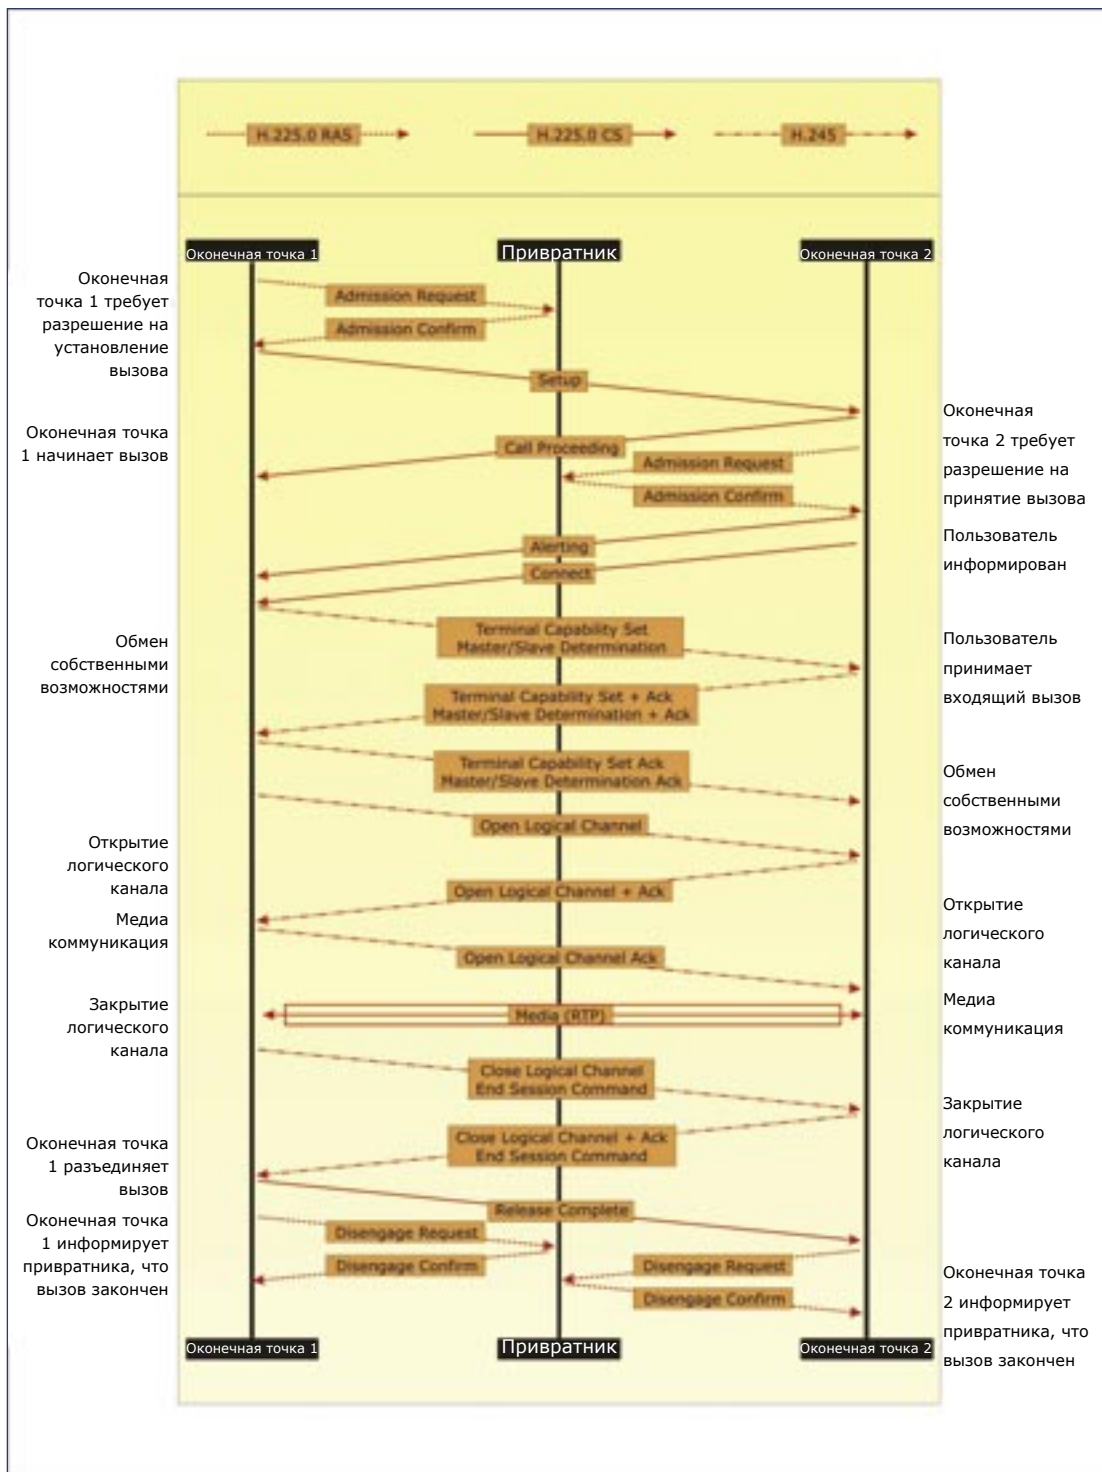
H.225.0 RAS
H.225.0 CS
H.245

Оконечная точка 1
Привратник
Оконечная точка 2

Оконечная точка 1 требует разрешение на установление вызова

Admission Request
Admission Confirm
Setup

Оконечная точка 2 требует разрешение на принятие вызова

Оконечная точка 1 начинает вызов

Call Proceeding
Admission Request
Admission Confirm

Пользователь информирован

Alerting
Connect

Обмен собственными возможностями

Terminal Capability Set
Master/Slave Determination

Пользователь принимает входящий вызов

Terminal Capability Set + Ack
Master/Slave Determination + Ack

Terminal Capability Set Ack
Master/Slave Determination Ack

Обмен собственными возможностями

Открытие логического канала

Open Logical Channel
Open Logical Channel + Ack

Медиа коммуникация

Открытие логического канала

Open Logical Channel Ack

Закрытие логического канала

Media (RTP)

Медиа коммуникация

Close Logical Channel
End Session Command

Закрытие логического канала

Оконечная точка 1 разъединяет вызов

Close Logical Channel + Ack
End Session Command

Release Complete

Оконечная точка 1 информирует привратника, что вызов закончен

Disengage Request
Disengage Confirm
Disengage Request
Disengage Confirm

Оконечная точка 2 информирует привратника, что вызов закончен

Оконечная точка 1
Привратник
Оконечная точка 2